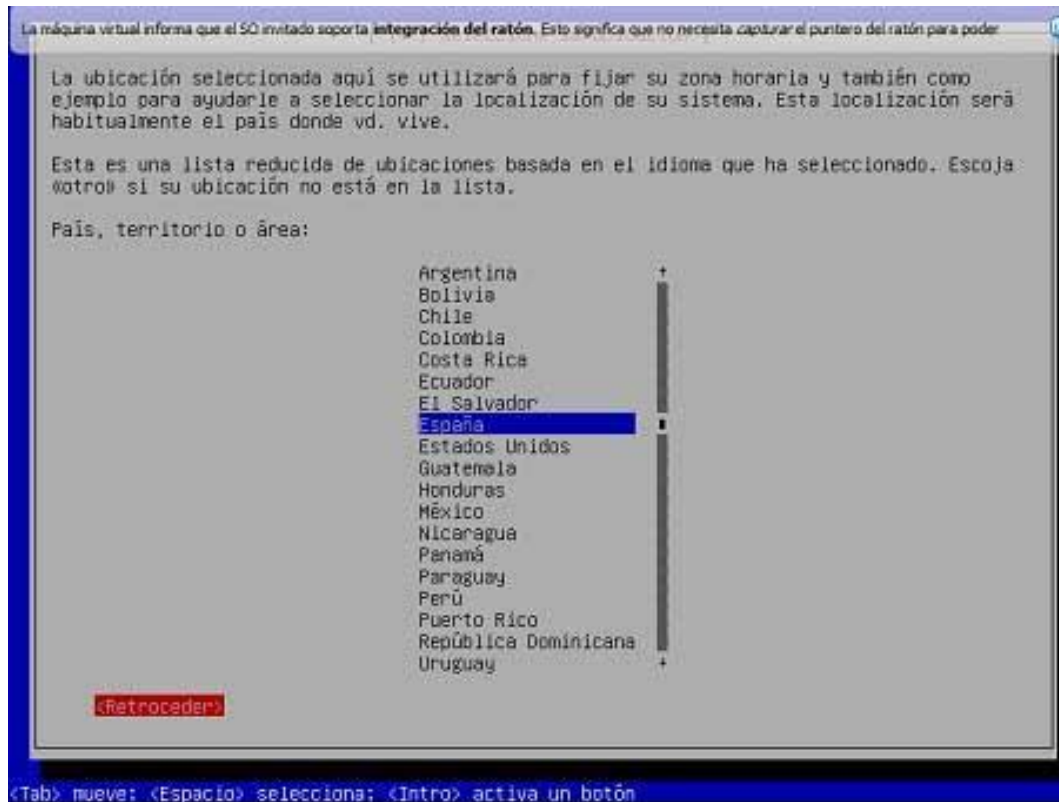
La máquina virtual informa que el SO invitado soporta **integración del ratón**. Esto significa que no necesita *capturar* el puntero del ratón para poder

La ubicación seleccionada aquí se utilizará para fijar su zona horaria y también como ejemplo para ayudarle a seleccionar la localización de su sistema. Esta localización será habitualmente el país donde vd. vive.

Esta es una lista reducida de ubicaciones basada en el idioma que ha seleccionado. Escoja «otro» si su ubicación no está en la lista.

País, territorio o área:

Argentina
Bolivia
Chile
Colombia
Costa Rica
Ecuador
El Salvador
España
Estados Unidos
Guatemala
Honduras
México
Nicaragua
Panamá
Paraguay
Perú
Puerto Rico
República Dominicana
Uruguay

<Retroceder>

<Tab> mueve: <Espacio> selecciona: <Intro> activa un botón